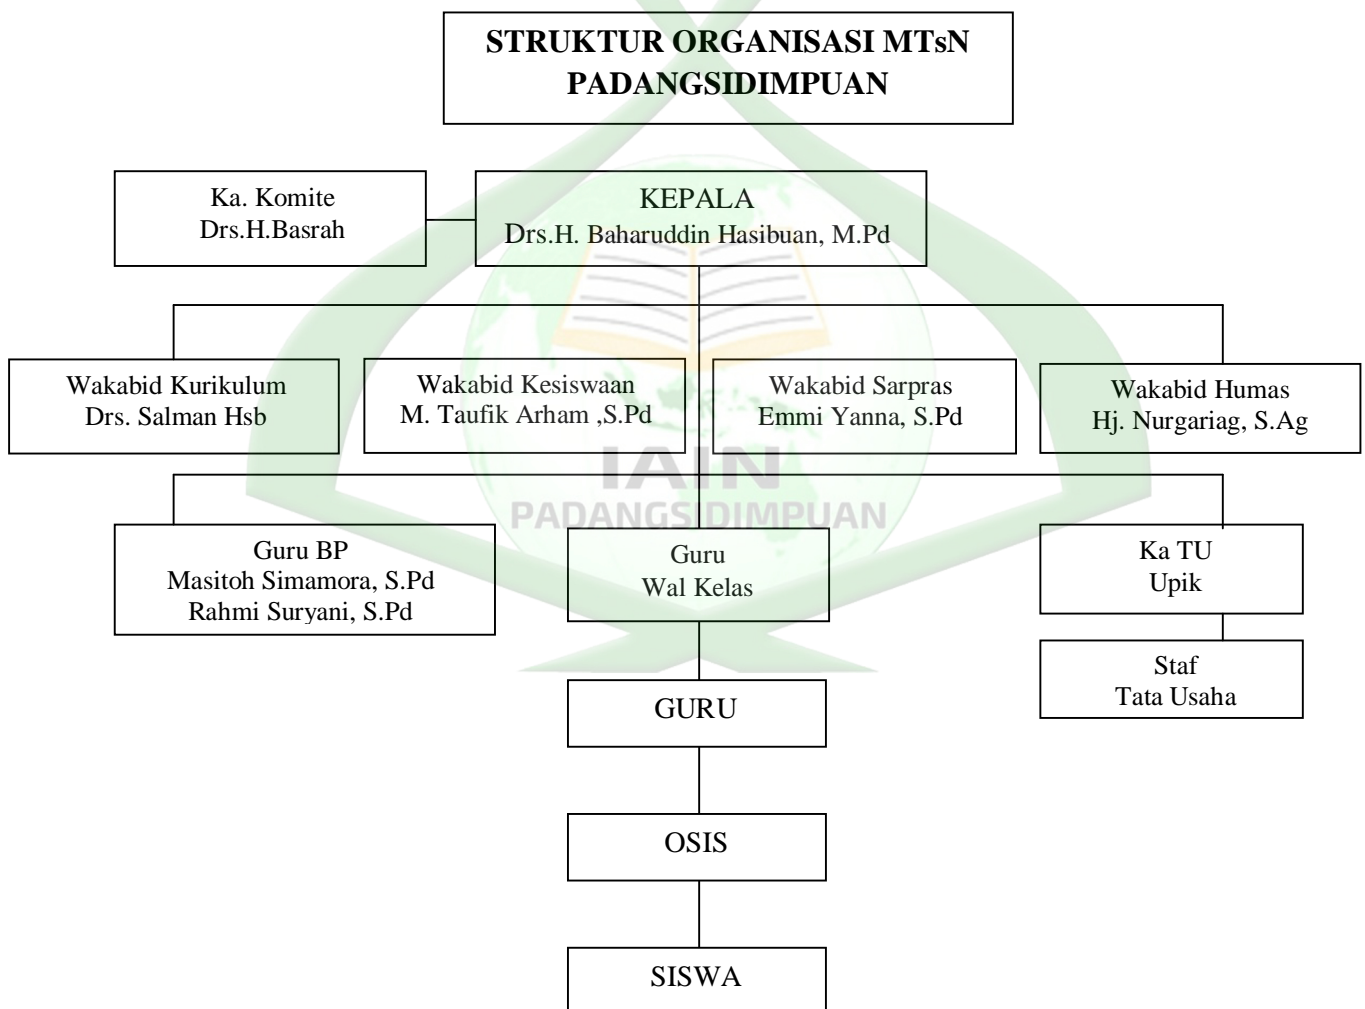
STRUKTUR ORGANISASI MTsN PADANGSIDIMPUAN

Ka. Komite
Drs.H.Basrah

KEPALA
Drs.H. Baharuddin Hasibuan, M.Pd

Wakabid Kurikulum
Drs. Salman Hsb

Wakabid Kesiswaan
M. Taufik Arham ,S.Pd

Wakabid Sarpras
Emmi Yanna, S.Pd

Wakabid Humas
Hj. Nurgariag, S.Ag

IAIN
PADANGSIDIMPUAN

Guru BP
Masitoh Simamora, S.Pd
Rahmi Suryani, S.Pd

Guru
Wal Kelas

Ka TU
Upik

Staf
Tata Usaha

GURU

OSIS

SISWA